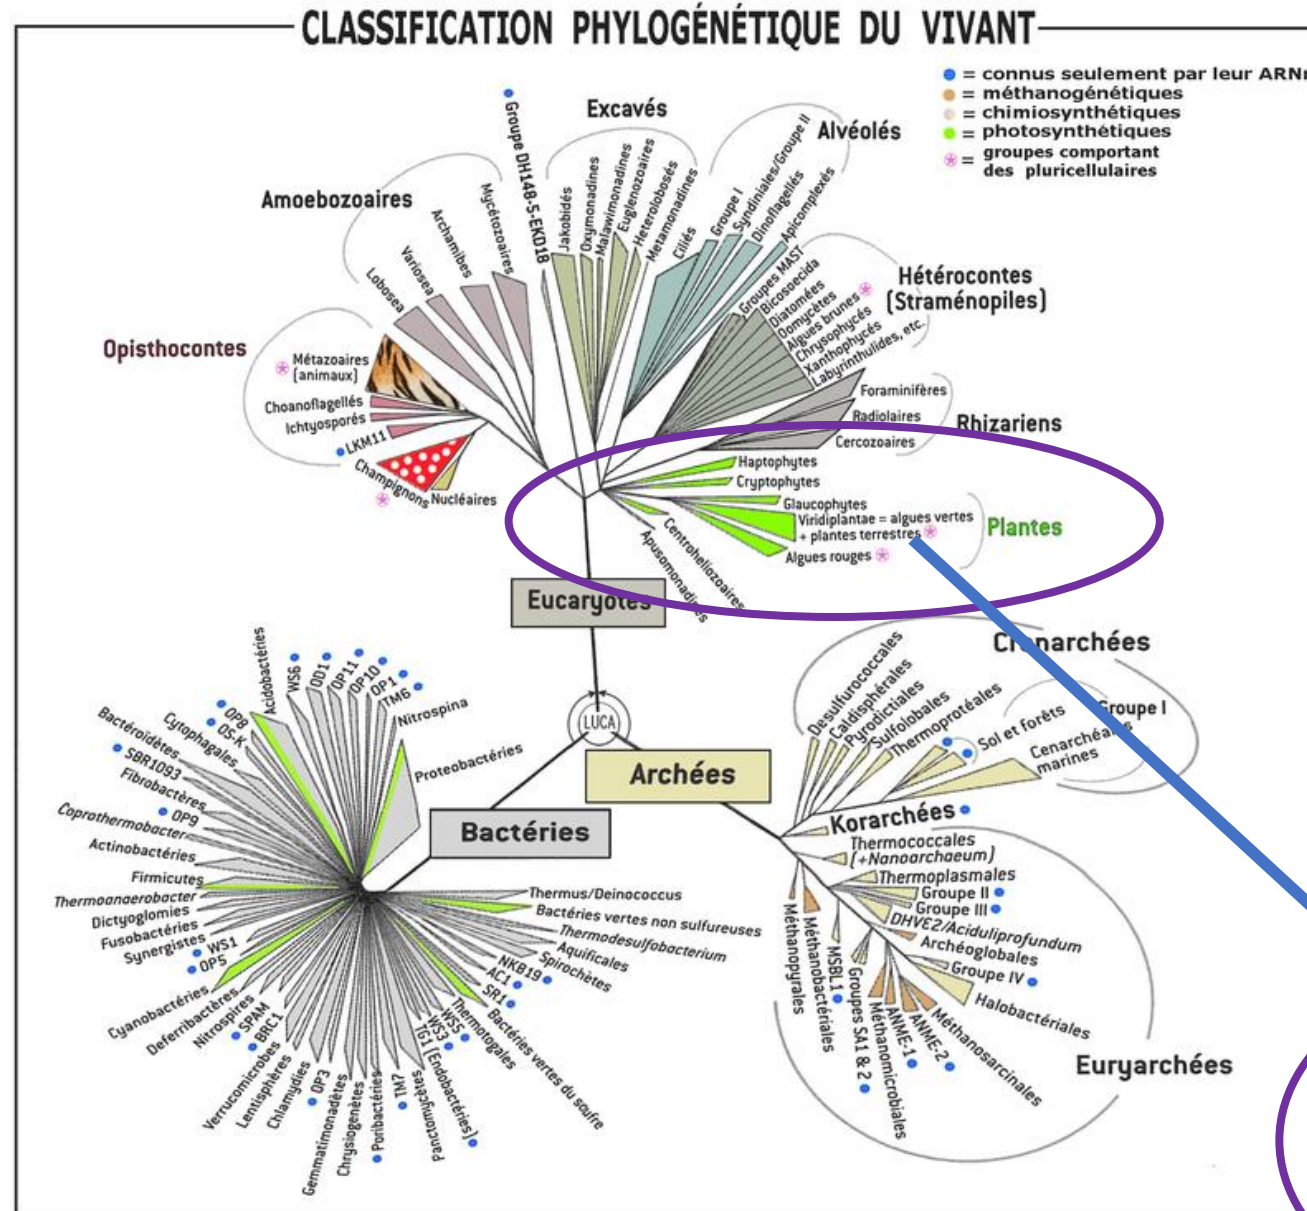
CLASSIFICATION PHYLOGÉNÉTIQUE DU VIVANT

= connus seulement par leur ARN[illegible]
= méthanogénétiques
= chimiosynthétiques
= photosynthétiques
= groupes comportant des pluricellulaires

Excavés
Alvéolés
Amoebozoaires
Groupe DH148-5-EKD18
Mycétozoaires
Archamibes
Variosea
Lobosea
Jakobidés
Oxymonadines
Malawimonadines
Euglenozoaires
Heterolobosés
Metamonadines
Ciliés
Groupe I
Syndiniales/Groupe II
Dinoflagellés
Apicomplexés
Hétérocontes (Straménopiles)
Groupes MAST
Bicosoecida
Diatomées
Oomycètes
Algues brunes
Chrysophycés
Xanthophycés
Labyrinthulides, etc.
Opisthocontes
Métazoaires (animaux)
Choanoflagellés
Ichtyosporés
LKM11
Champignons
Nucléaires
Foraminifères
Radiolaires
Cercozoaires
Rhizariens
Haptophytes
Cryptophytes
Glaucophytes
Viridiplantae = algues vertes + plantes terrestres
Plantes
Algues rouges
Centrohelizoaires
Apusomonadines
Eucaryotes
Cr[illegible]narchées
Desulfurococcales
Caldisphérales
Pyrodictiales
Sulfolobales
Thermoprotéales
Sol et forêts
Groupe I
Cenarchéa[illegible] marines
LUCA
Archées
Bactéries
Acidobactéries
WS6
OD1
OP11
OP10
OP1
TM6
Nitrospina
Proteobactéries
Bactéroïdètes
Cytophagales
OP8
OS-K
SBR1093
Fibrobactères
OP9
Coprothermobacter
Actinobactéries
Firmicutes
Thermoanaerobacter
Dictyoglomies
Fusobactéries
Synergistes
WS1
OP5
Cyanobactéries
Deferribactères
Nitrospires
SPAM
BRC1
Verrucomicrobes
Lentisphères
Chlamydies
OP3
Gemmatimonadètes
Chrysiogenètes
Poribactéries
TM7
Pactonuchoptères
TG1 (Endobactéries)
WS3
WS5
Thermotogales
Bactéries vertes du soufre
SR1
AC1
NKB19
Spirochètes
Aquificales
Thermodesulfobacterium
Bactéries vertes non sulfureuses
Thermus/Deinococcus
Korarchées
Thermococcales (+Nanoarchaeum)
Thermoplasmales
Groupe II
Groupe III
DHVE2/Aciduliprofundum
Archéoglobales
Groupe IV
Halobactériales
Méthanosarcinales
ANME-2
ANME-1
Méthanomicrobiales
Groupes SA1 & 2
MSBL1
Méthanobactériales
Méthanopyrales
Euryarchées